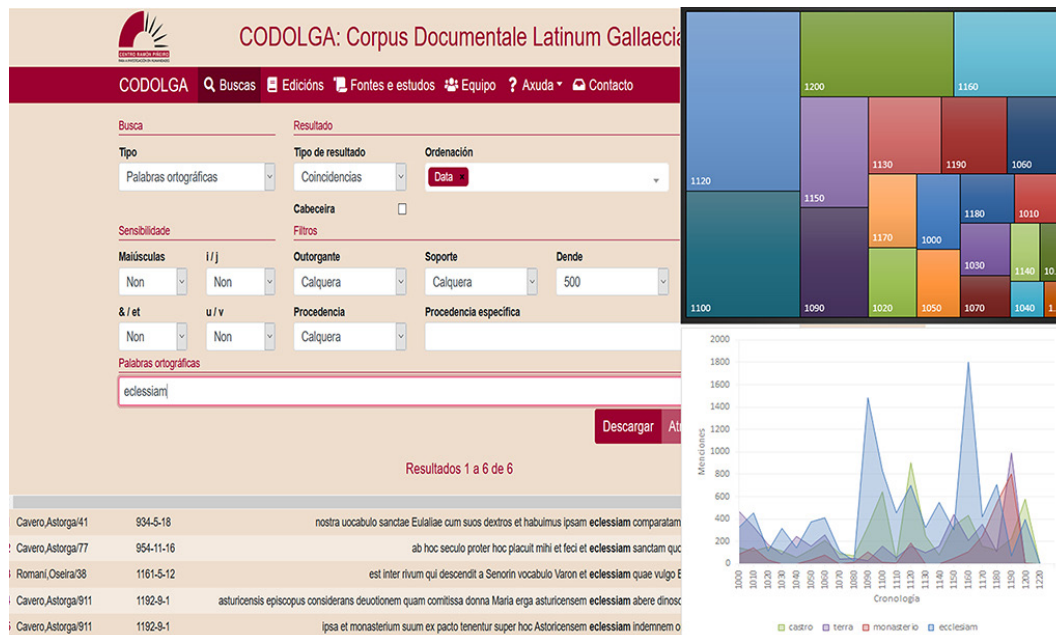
CENTRO RAMÓN PIÑEIRO PARA A INVESTIGACIÓN EN HUMANIDADES

CODOLGA: Corpus Documentale Latinum Gallaecia

CODOLGA Buscas Edicións Fontes e estudos Equipo Axuda Contacto

Busca
Tipo
Palabras ortográficas

Resultado
Tipo de resultado
Coincidencias
Ordenación
Data ×
Cabeceira

Sensibilidade
Maiúsculas
Non
i / j
Non
& / et
Non
u / v
Non

Filtros
Outorgante
Calquera
Soporte
Calquera
Dende
500
Procedencia
Calquera
Procedencia específica

Palabras ortográficas
eclessiam

Descargar At

Resultados 1 a 6 de 6

| | | |
|---|---|---|
| Cavero,Astorga/41 | 934-5-18 | nostra uocabulo sanctae Eulaliae cum suos dextros et habuimus ipsam **eclessiam** comparatam |
| Cavero,Astorga/77 | 954-11-16 | ab hoc seculo proter hoc placuit mihi et feci et **eclessiam** sanctam quo |
| Romaní,Oseira/38 | 1161-5-12 | est inter rivum qui descendit a Senorin vocabulo Varon et **eclessiam** quae vulgo E |
| Cavero,Astorga/911 | 1192-9-1 | asturicensis episcopus considerans deuotionem quam comitissa donna Maria erga asturicensem **eclessiam** abere dinosc |
| Cavero,Astorga/911 | 1192-9-1 | ipsa et monasterium suum ex pacto tenentur super hoc Astoricensem **eclessiam** indemnem o |

1200
1160
1120
1150
1130
1190
1060
1180
1010
1170
1000
1030
1140
10
1100
1090
1020
1050
1070
1040
1

2000
1800
1600
1400
1200
1000
800
600
400
200
0
Mencions
1000 1010 1020 1030 1040 1050 1060 1070 1080 1090 1100 1110 1120 1130 1140 1150 1160 1170 1180 1190 1200 1210 1220
Cronoloxía
castro terra monasterio ecclesiam